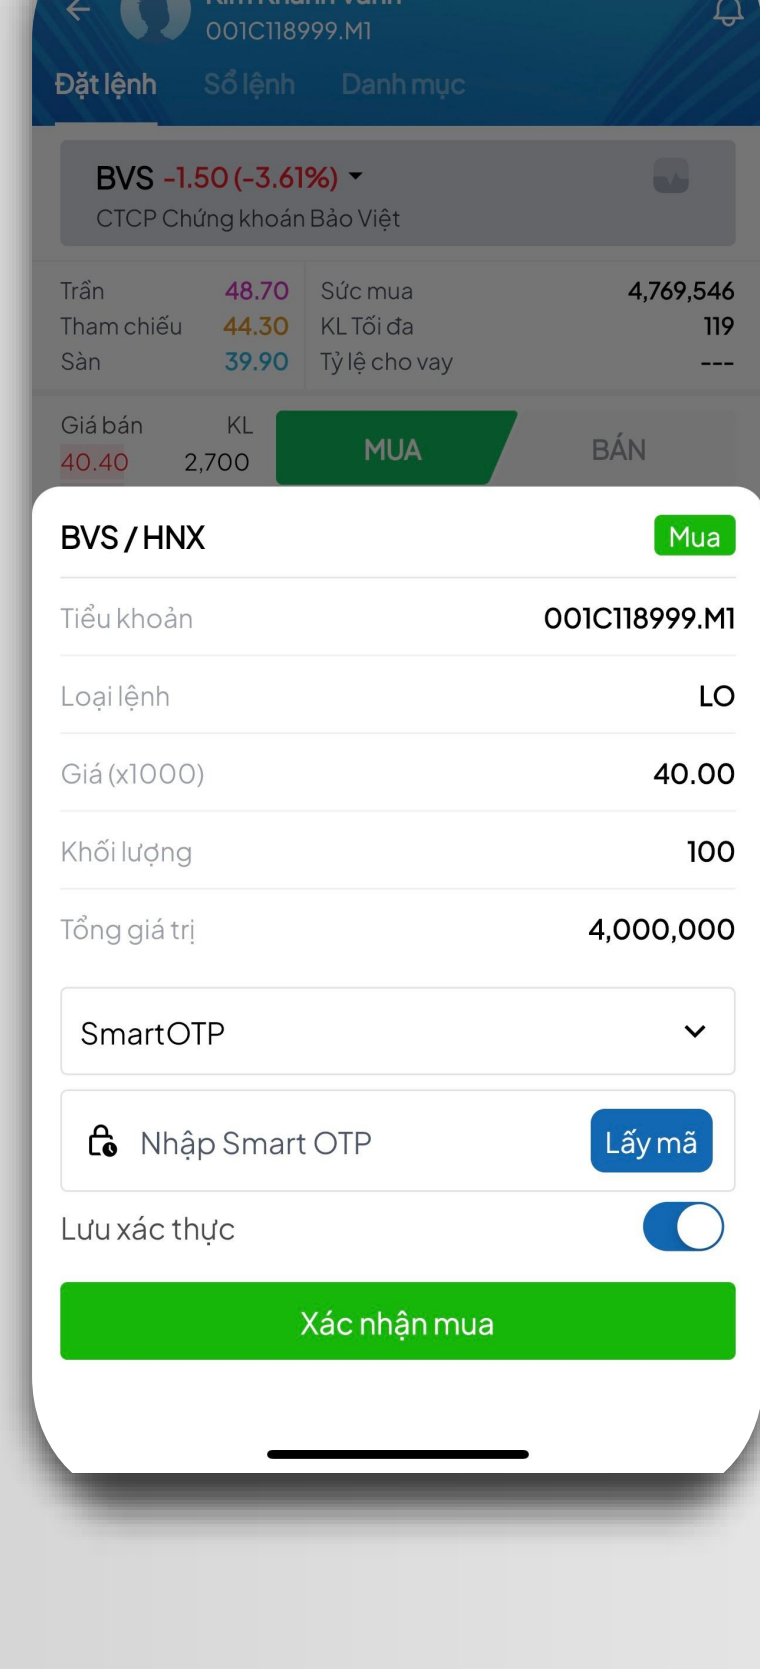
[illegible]
001C118999.M1

Đặt lệnh Sổ lệnh Danh mục

BVS -1.50 (-3.61%)
CTCP Chứng khoán Bảo Việt

| Trần | 48.70 | Sức mua | 4,769,546 |
|---|---|---|---|
| Tham chiếu | 44.30 | KL Tối đa | 119 |
| Sàn | 39.90 | Tỷ lệ cho vay | --- |

Giá bán KL
40.40 2,700

MUA BÁN

BVS / HNX Mua

Tiểu khoản 001C118999.M1

Loại lệnh LO

Giá (x1000) 40.00

Khối lượng 100

Tổng giá trị 4,000,000

SmartOTP

Nhập Smart OTP Lấy mã

Lưu xác thực

Xác nhận mua